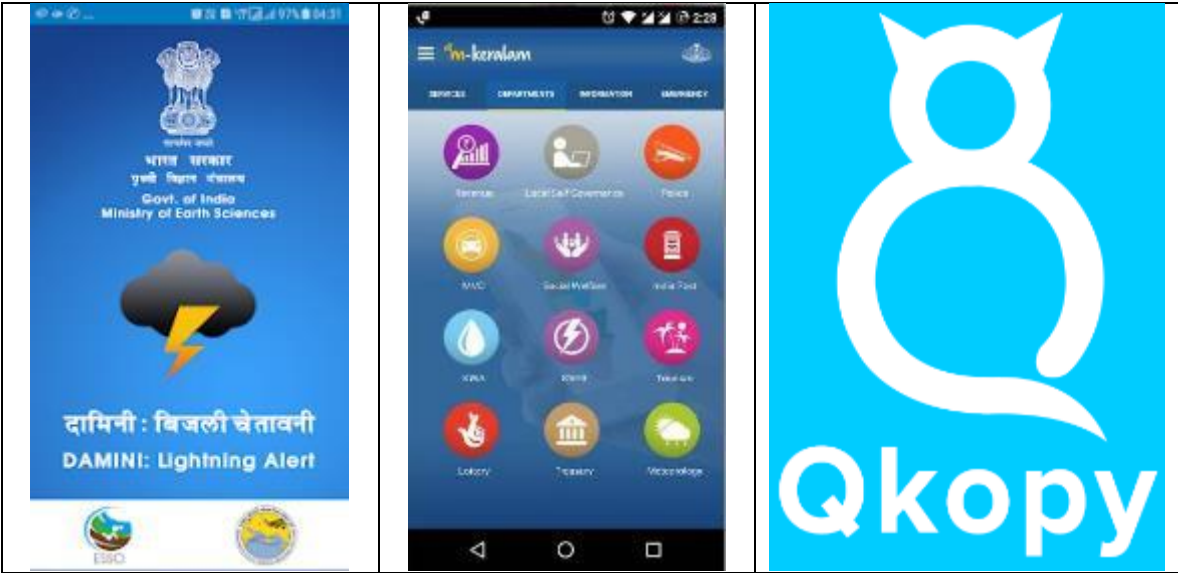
| 97% 04:31<br>सत्यमेव जयते<br>भारत सरकार<br>पृथ्वी विज्ञान मंत्रालय<br>Govt. of India<br>Ministry of Earth Sciences<br>दामिनी : बिजली चेतावनी<br>DAMINI: Lightning Alert<br>ESSO | 2:28<br>m-keralam<br>SERVICES DEPARTMENTS INFORMATION EMERGENCY<br>Revenue<br>Local Self Governance<br>Police<br>MVD<br>Social Welfare<br>India Post<br>KWA<br>KSEB<br>Tourism<br>Lottery<br>Treasury<br>Meteorology | Qkopy |
|---|---|---|